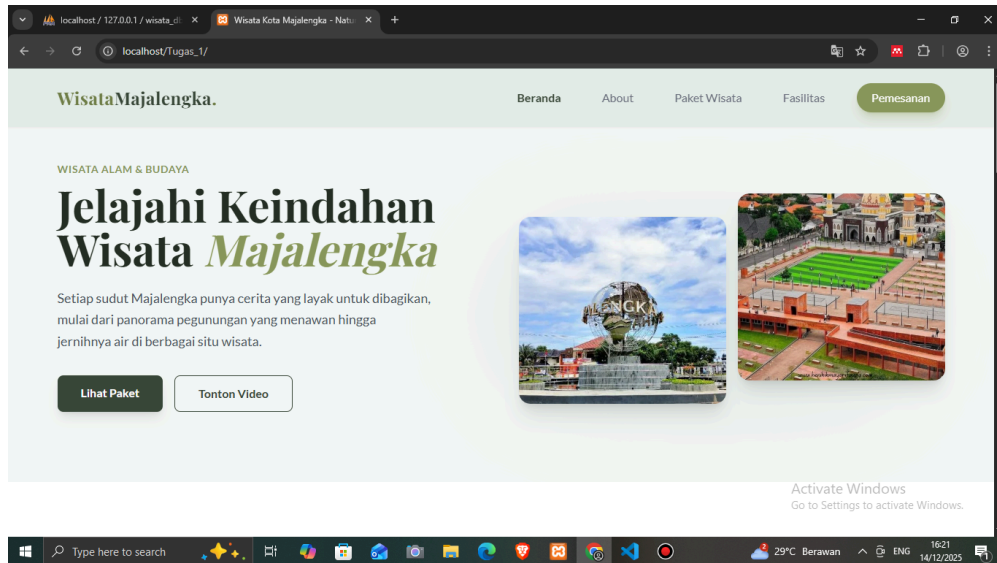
localhost / 127.0.0.1 / wisata_d ×
Wisata Kota Majalengka - Natu ×
+
localhost/Tugas_1/

WisataMajalengka.
Beranda About Paket Wisata Fasilitas Pemesanan

WISATA ALAM & BUDAYA
Jelajahi Keindahan Wisata Majalengka

Setiap sudut Majalengka punya cerita yang layak untuk dibagikan, mulai dari panorama pegunungan yang menawan hingga jernihnya air di berbagai situ wisata.

Lihat Paket Tonton Video

Activate Windows
Go to Settings to activate Windows.

Type here to search
29°C Berawan ENG 16:21 14/12/2025